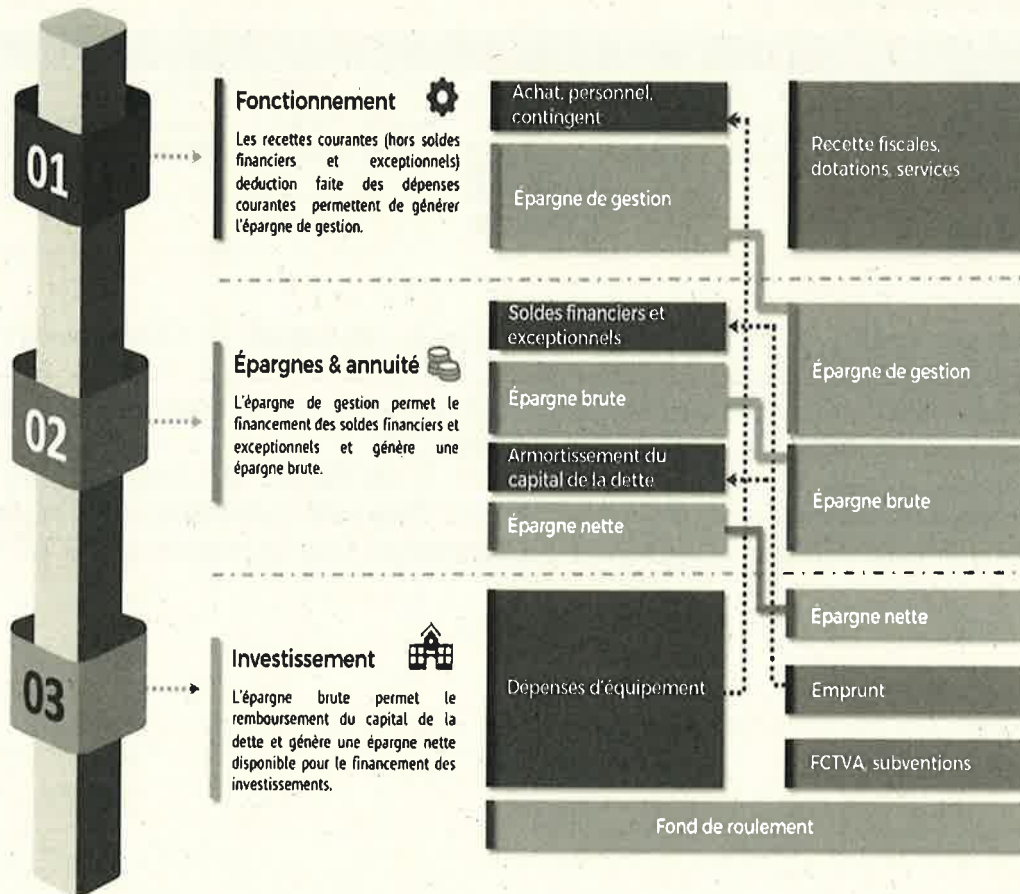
01

Fonctionnement

Les recettes courantes (hors soldes financiers et exceptionnels) deduction faite des dépenses courantes permettent de générer l'épargne de gestion.

Achat, personnel, contingent

Épargne de gestion

Recette fiscales, dotations, services

02

Épargnes & annuité

L'épargne de gestion permet le financement des soldes financiers et exceptionnels et génère une épargne brute.

Soldes financiers et exceptionnels

Épargne brute

Armortissement du capital de la dette

Épargne nette

Épargne de gestion

Épargne brute

03

Investissement

L'épargne brute permet le remboursement du capital de la dette et génère une épargne nette disponible pour le financement des investissements.

Dépenses d'équipement

Épargne nette

Emprunt

FCTVA, subventions

Fond de roulement